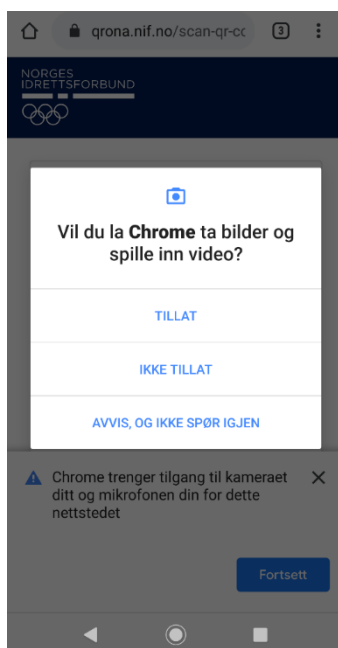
qrona.nif.no/scan-qr-cc

3

NORGES IDRETTSFORBUND

Vil du la **Chrome** ta bilder og spille inn video?

TILLAT

IKKE TILLAT

AVVIS, OG IKKE SPØR IGJEN

Chrome trenger tilgang til kameraet ditt og mikrofonen din for dette nettstedet

Fortsett